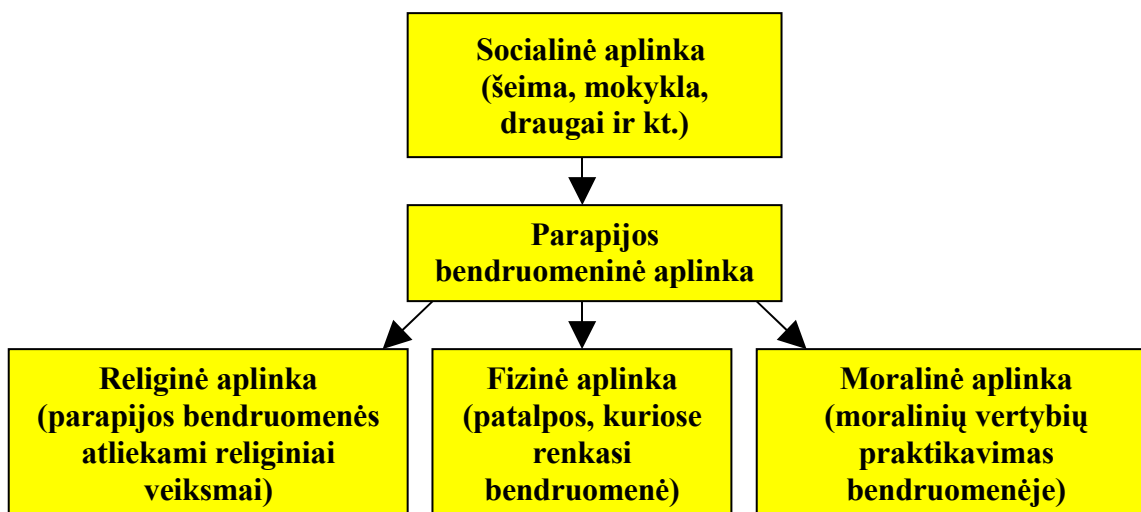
Socialinė aplinka (šeima, mokykla, draugai ir kt.)

Parapijos bendruomeninė aplinka

Religinė aplinka (parapijos bendruomenės atliekami religiniai veiksmai)

Fizinė aplinka (patalpos, kuriose renkasi bendruomenė)

Moralinė aplinka (moralinių vertybių praktikavimas bendruomenėje)